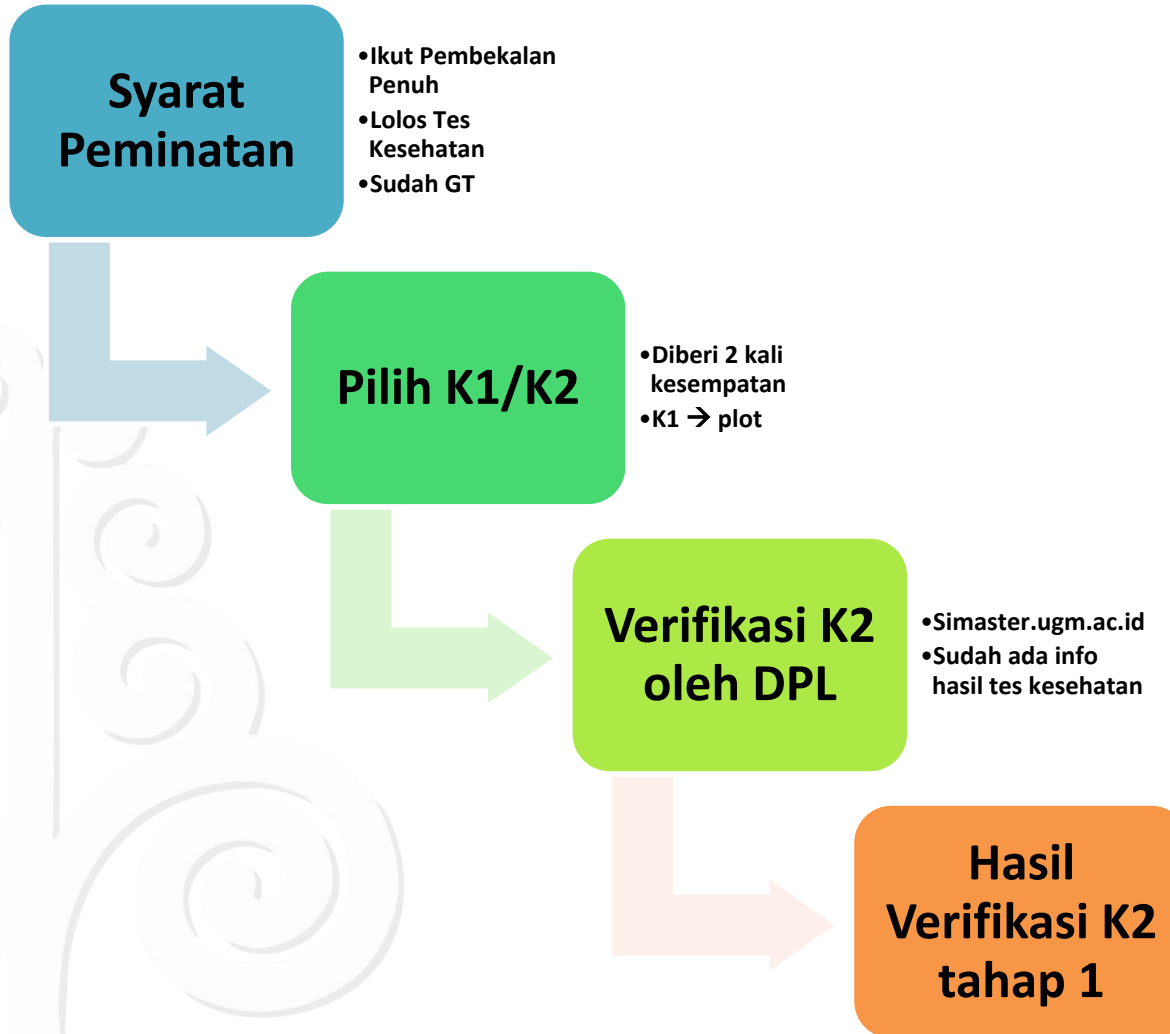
Syarat Peminatan

•Ikut Pembekalan Penuh
•Lolos Tes Kesehatan
•Sudah GT

Pilih K1/K2

•Diberi 2 kali kesempatan
•K1 → plot

Verifikasi K2 oleh DPL

•Simaster.ugm.ac.id
•Sudah ada info hasil tes kesehatan

Hasil Verifikasi K2 tahap 1